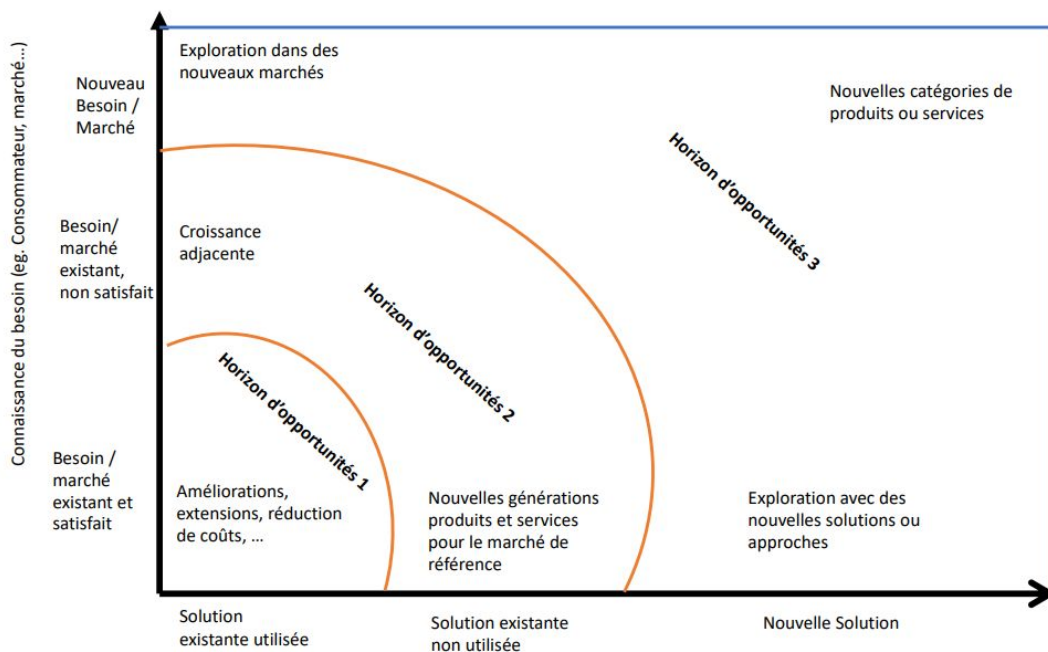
Connaissance du besoin (eg. Consommateur, marché…)

Nouveau Besoin / Marché

Besoin/ marché existant, non satisfait

Besoin / marché existant et satisfait

Exploration dans des nouveaux marchés

Nouvelles catégories de produits ou services

Horizon d'opportunités 3

Croissance adjacente

Horizon d'opportunités 2

Horizon d'opportunités 1

Améliorations, extensions, réduction de coûts, …

Nouvelles générations produits et services pour le marché de référence

Exploration avec des nouvelles solutions ou approches

Solution existante utilisée

Solution existante non utilisée

Nouvelle Solution